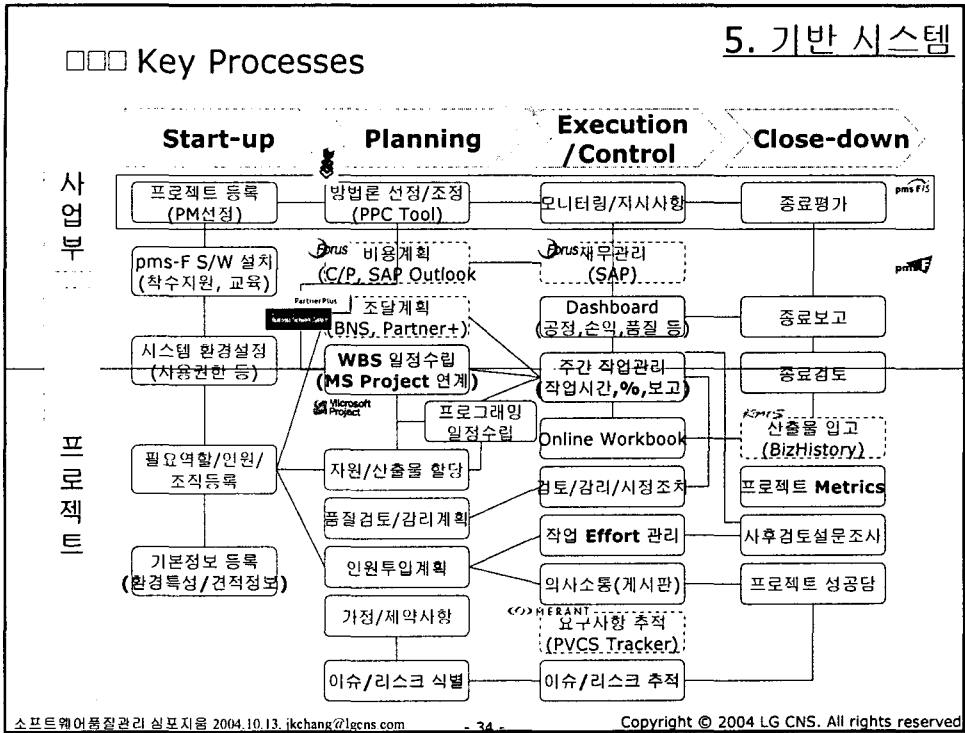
□□□ Key Processes

5. 기반 시스템

Start-up

Planning

Execution /Control

Close-down

사업부

프로젝트

프로젝트 등록 (PM선정)

방법론 선정/조정 (PPC Tool)

모니터링/지시사항

종료평가

pmsFIS

pms-F S/W 설치 (착수지원, 교육)

Forus 비용계획 (C/P, SAP Outlook

Forus 재무관리 (SAP)

pmsF

PartnerPlus

조달계획 (BNS, Partner+)

Dashboard (공정,손익,품질 등)

종료보고

시스템 환경설정 (사용권한 등)

WBS 일정수립 (MS Project 연계)

주간 작업관리 (작업시간,%,보고)

종료검토

Microsoft Project

프로그래밍 일정수립

Online Workbook

KMS 산출물 입고 (BizHistory)

필요역할/인원/ 조직등록

자원/산출물 할당

검토/감리/시정조치

프로젝트 Metrics

품질검토/감리계획

작업 Effort 관리

사후검토설문조사

기본정보 등록 (환경특성/견적정보)

인원투입계획

의사소통(게시판)

프로젝트 성공담

가정/제약사항

MERANT 요구사항 추적 (PVCS Tracker)

이슈/리스크 식별

이슈/리스크 추적

소프트웨어품질관리 심포지움 2004.10.13. jkchang@lgcns.com

- 34 -

Copyright © 2004 LG CNS. All rights reserved